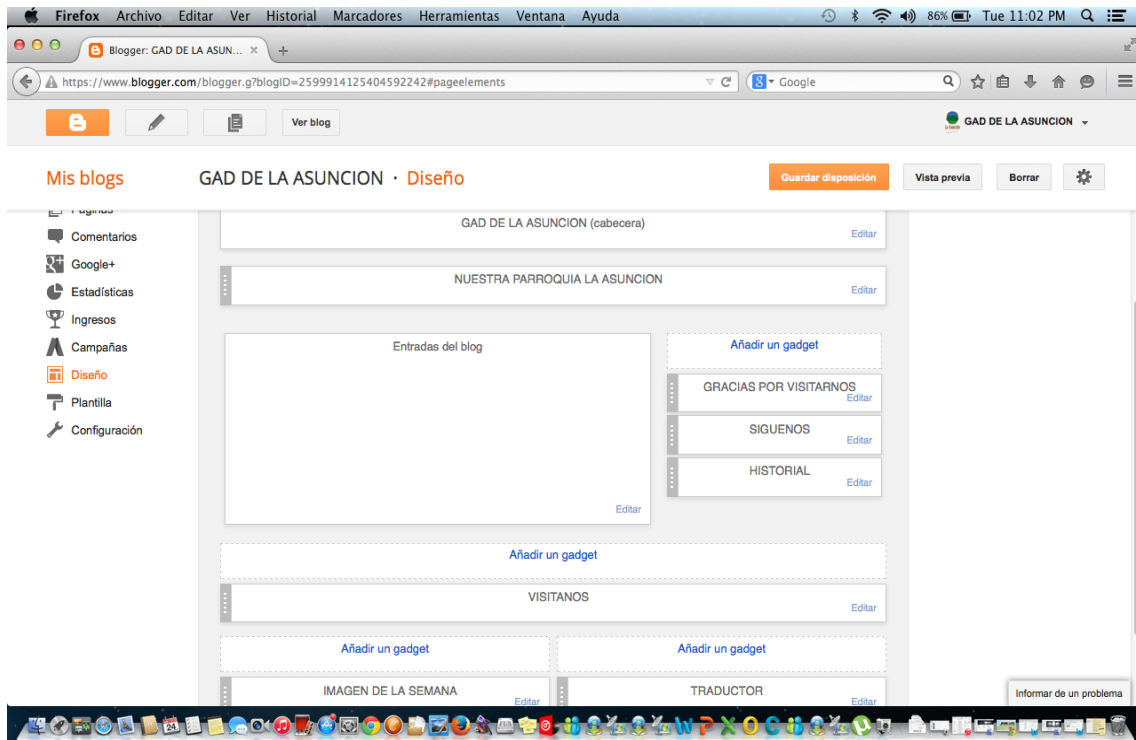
Firefox Archivo Editar Ver Historial Marcadores Herramientas Ventana Ayuda
86% Tue 11:02 PM

Blogger: GAD DE LA ASUN... ×

https://www.blogger.com/blogger.g?blogID=2599914125404592242#pageelements
Google

Ver blog
GAD DE LA ASUNCION

Mis blogs
GAD DE LA ASUNCION · Diseño
Guardar disposición
Vista previa
Borrar

Páginas
Comentarios
Google+
Estadísticas
Ingresos
Campañas
Diseño
Plantilla
Configuración

GAD DE LA ASUNCION (cabecera)
Editar
NUESTRA PARROQUIA LA ASUNCION
Editar
Entradas del blog
Editar
Añadir un gadget
GRACIAS POR VISITARNOS
Editar
SIGUENOS
Editar
HISTORIAL
Editar
Añadir un gadget
VISITANOS
Editar
Añadir un gadget
Añadir un gadget
IMAGEN DE LA SEMANA
Editar
TRADUCTOR
Editar
Informar de un problema